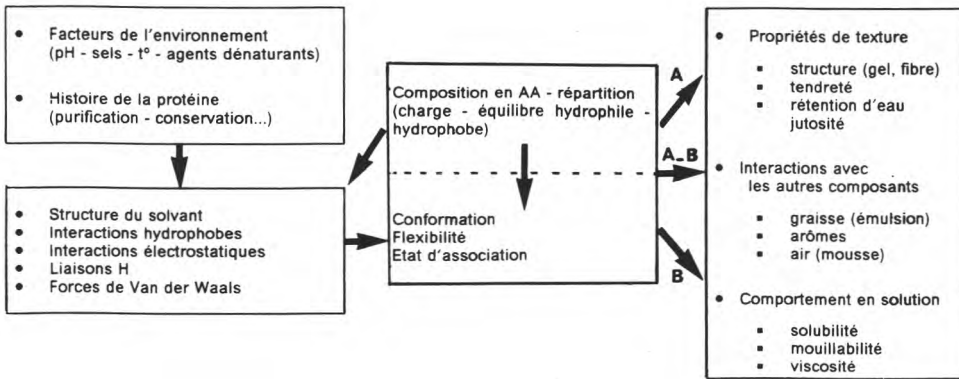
• Facteurs de l'environnement (pH - sels - t° - agents dénaturants)

• Histoire de la protéine (purification - conservation...)

• Structure du solvant
• Interactions hydrophobes
• Interactions électrostatiques
• Liaisons H
• Forces de Van der Waals

Composition en AA - répartition (charge - équilibre hydrophile - hydrophobe)

Conformation
Flexibilité
Etat d'association

A

A-B

B

• Propriétés de texture
 ▪ structure (gel, fibre)
 ▪ tendreté
 ▪ rétention d'eau jutosité

• Interactions avec les autres composants
 ▪ graisse (émulsion)
 ▪ arômes
 ▪ air (mousse)

• Comportement en solution
 ▪ solubilité
 ▪ mouillabilité
 ▪ viscosité